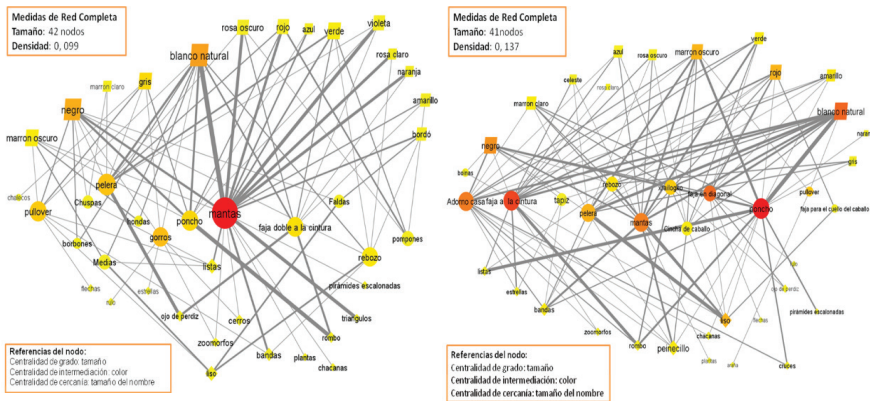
Medidas de Red Completa
Tamaño: 42 nodos
Densidad: 0, 099

blanco natural
rosa oscuro
rojo
azul
verde
violeta
rosa claro
naranja
amarillo
bordó
gris
marron claro
negro
marron oscuro
chalecos
pullover
pelera
Chuspas
hondas
poncho
mantas
faja doble a la cintura
Faldas
pompones
gorros
borbones
Medias
listas
rebozo
flechas
estrellas
rulo
pirámides escalonadas
ojo de perdiz
cerros
triangulos
rombo
zoomorfos
bandas
plantas
chacanas
liso

Referencias del nodo:
Centralidad de grado: tamaño
Centralidad de intermediación: color
Centralidad de cercanía: tamaño del nombre

Medidas de Red Completa
Tamaño: 41nodos
Densidad: 0, 137

azul
rosa oscuro
marron oscuro
verde
celeste
rosa claro
rojo
amarillo
marron claro
blanco natural
narar
negro
gris
bolsas
rebozo
chullo
faja en diagonal
pullover
Adorno casa
faja a la cintura
tapiz
pelera
mantas
poncho
faja para el cuello del caballo
Cincha de caballo
listas
ojo de perdiz
estrellas
bandas
pirámides escalonadas
flechas
liso
zoomorfos
chacanas
rombo
peinecillo
plantas
cruces
rulo

Referencias del nodo:
Centralidad de grado: tamaño
Centralidad de intermediación: color
Centralidad de cercanía: tamaño del nombre